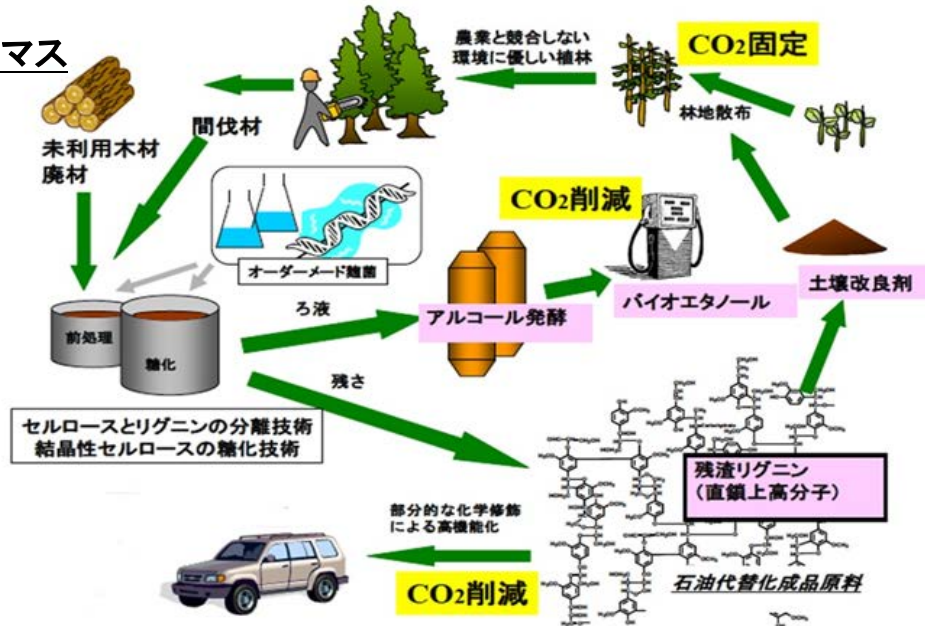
マス

農業と競合しない環境に優しい植林

$CO_2$固定

林地散布

間伐材

未利用木材
廃材

オーダーメード麹菌

$CO_2$削減

前処理

糖化

ろ液

アルコール発酵

バイオエタノール

土壌改良剤

残さ

セルロースとリグニンの分離技術
結晶性セルロースの糖化技術

残渣リグニン
（直鎖上高分子）

部分的な化学修飾による高機能化

$CO_2$削減

石油代替化成品原料